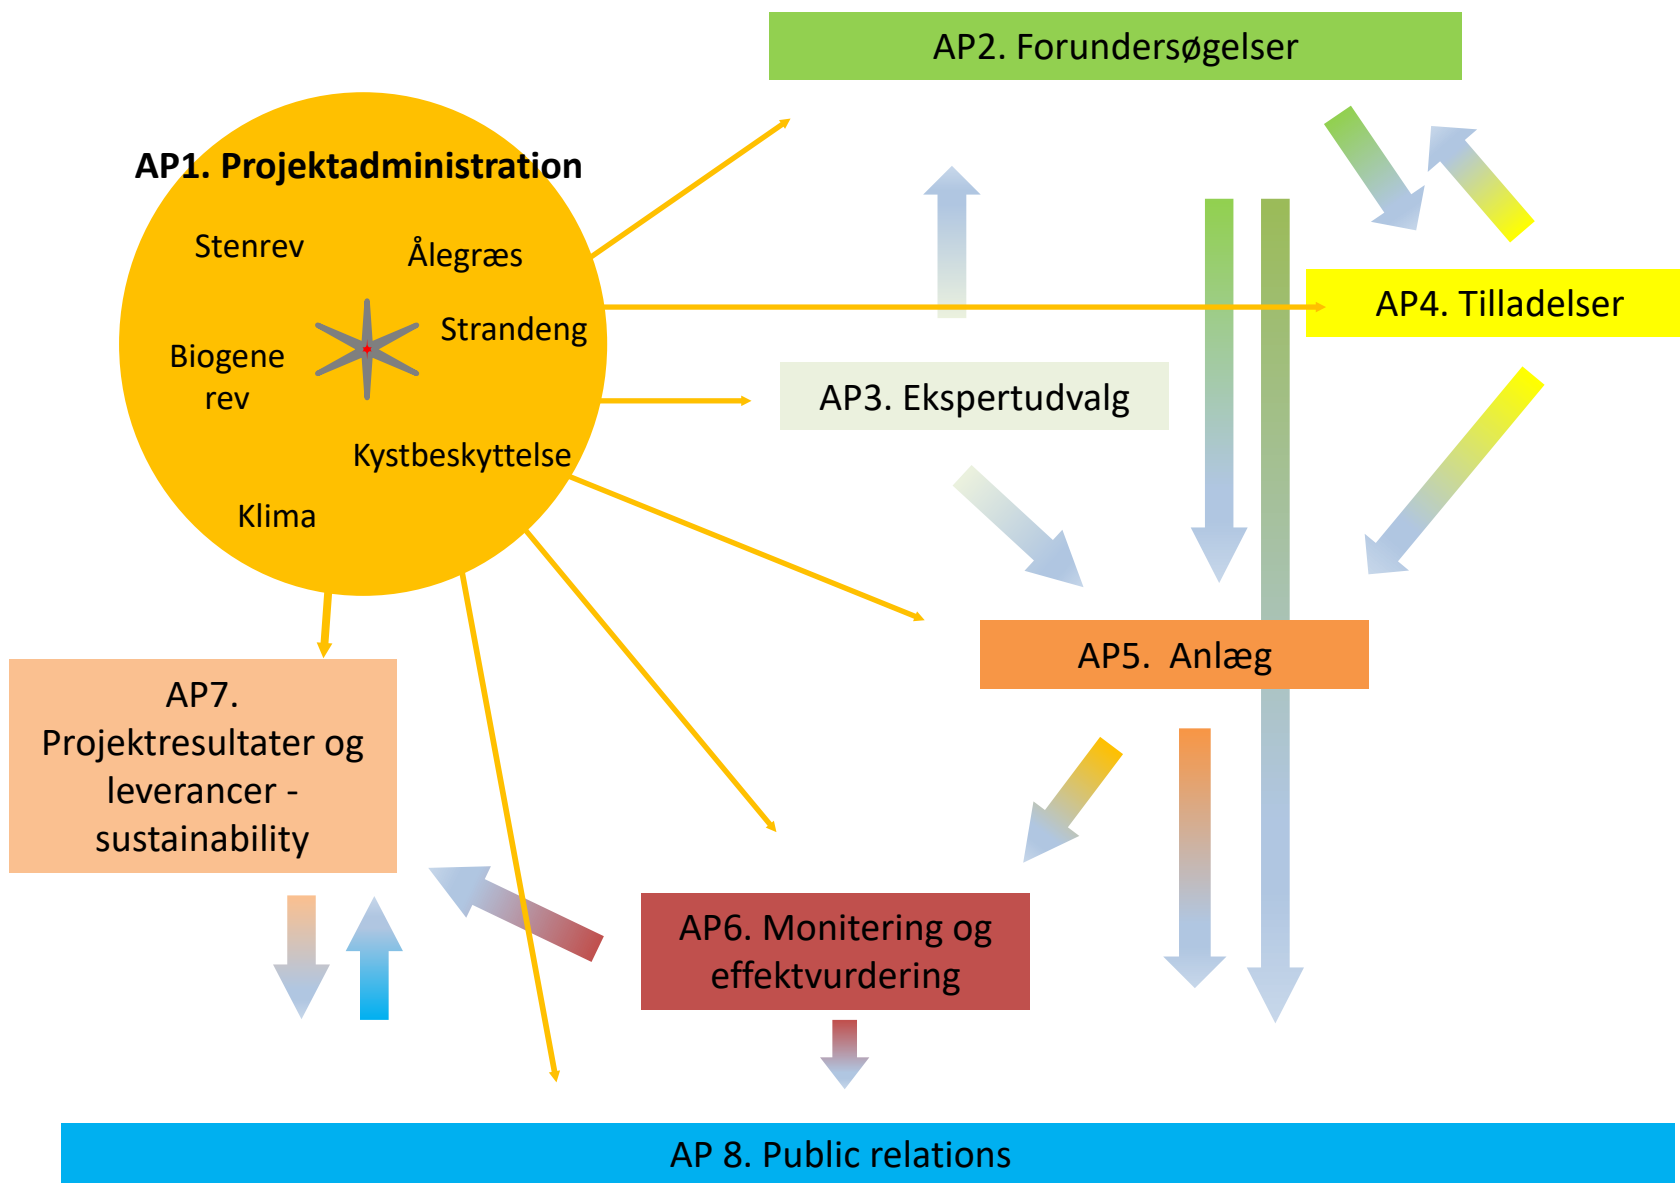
AP2. Forundersøgelser

AP1. Projektadministration

Stenrev

Ålegræs

Strandeng

Biogene rev

Kystbeskyttelse

Klima

AP4. Tilladelser

AP3. Ekspertudvalg

AP5. Anlæg

AP7. Projektresultater og leverancer - sustainability

AP6. Monitering og effektvurdering

AP 8. Public relations